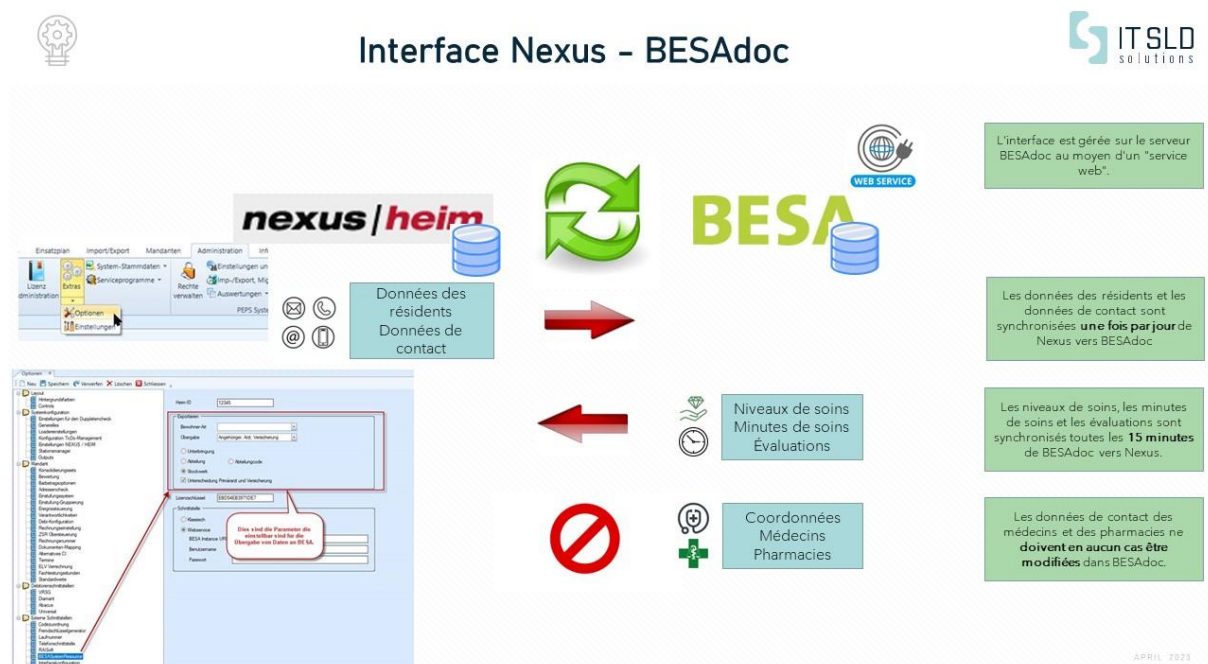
Interface Nexus - BESAdoc

IT SLD solutions

L'interface est gérée sur le serveur BESAdoc au moyen d'un "service web".

WEB SERVICE

nexus|heim

BESA

Einsatzplan Import/Export Mandanten Administration

Lizenz Administration

Extras

System-Stammdaten

Serviceprogramme

Rechte verwalten

Einstellungen

Imp./Export

Auswertungen

PEPS System

Optionen

Einstellungen

Données des résidents
Données de contact

Les données des résidents et les données de contact sont synchronisées **une fois par jour** de Nexus vers BESAdoc

Niveaux de soins
Minutes de soins
Évaluations

Les niveaux de soins, les minutes de soins et les évaluations sont synchronisés toutes les **15 minutes** de BESAdoc vers Nexus.

Coordonnées
Médecins
Pharmacies

Les données de contact des médecins et des pharmacies ne **doivent en aucun cas être modifiées** dans BESAdoc.

Optionen

Neu Speichern Verwerfen Löschen Schliessen

Heim ID 12345

Exportieren

Bewohner-Art

Übergabe Angehörigen, Adr. Versicherung

Unterbringung

Abteilung

Abteilungscode

Stockwerk

Unterscheidung Privatarzt und Versicherung

Lizenzschlüssel

Schnittstelle

Klassisch

Webservice

BESA Instance URL

Benutzername

Passwort

Dies sind die Parameter die einstellbar sind für die Übergabe von Daten an BESA.

Layout

Hintergrundfarben

Controls

Kundenkonfiguration

Generelles

Mandant

Bewertung

Schnittstellen

VRSG

Domant

Abacus

Universal

Externe Schnittstellen

BESA System

APRIL 2023